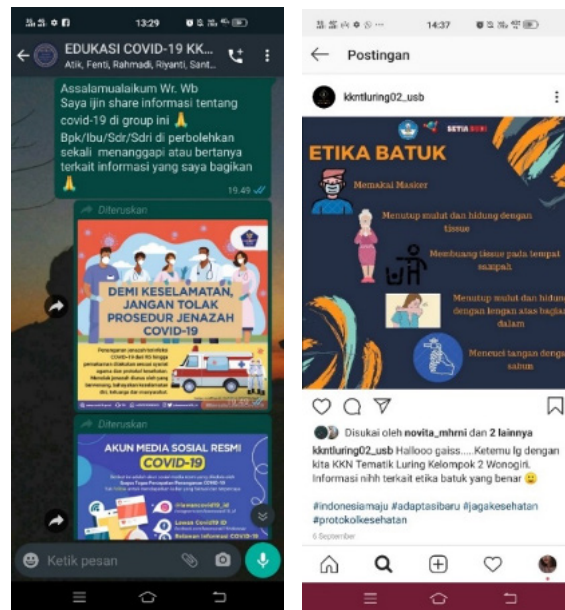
13:29

EDUKASI COVID-19 KK...
Atik, Fenti, Rahmadi, Riyanti, Sant...

Assalamualaikum Wr. Wb
Saya ijin share informasi tentang covid-19 di group ini 🙏
Bpk/Ibu/Sdr/Sdri di perbolehkan sekali menanggapi atau bertanya terkait informasi yang saya bagikan 🙏
19.49

Diteruskan

DEMI KESELAMATAN, JANGAN TOLAK PROSEDUR JENAZAH COVID-19

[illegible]

Diteruskan

AKUN MEDIA SOSIAL RESMI COVID-19

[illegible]

Ketik pesan

14:37

Postingan

kkntluring02_usb

SETIA SDKI

ETIKA BATUK

Memakai Masker

Menutup mulut dan hidung dengan tissue

Membuang tissue pada tempat sampah

Menutup mulut dan hidung dengan lengan atas bagian dalam

Mencuci tangan dengan sabun

Disukai oleh novita_mhrni dan 2 lainnya
kkntluring02_usb Hallooo gaiss.....Ketemu lg dengan kita KKN Tematik Luring Kelompok 2 Wonogiri. Informasi nih terkait etika batuk yang benar 😉

#indonesiamaju #adaptasibaru #jagakesehatan #protokolkesehatan
6 September